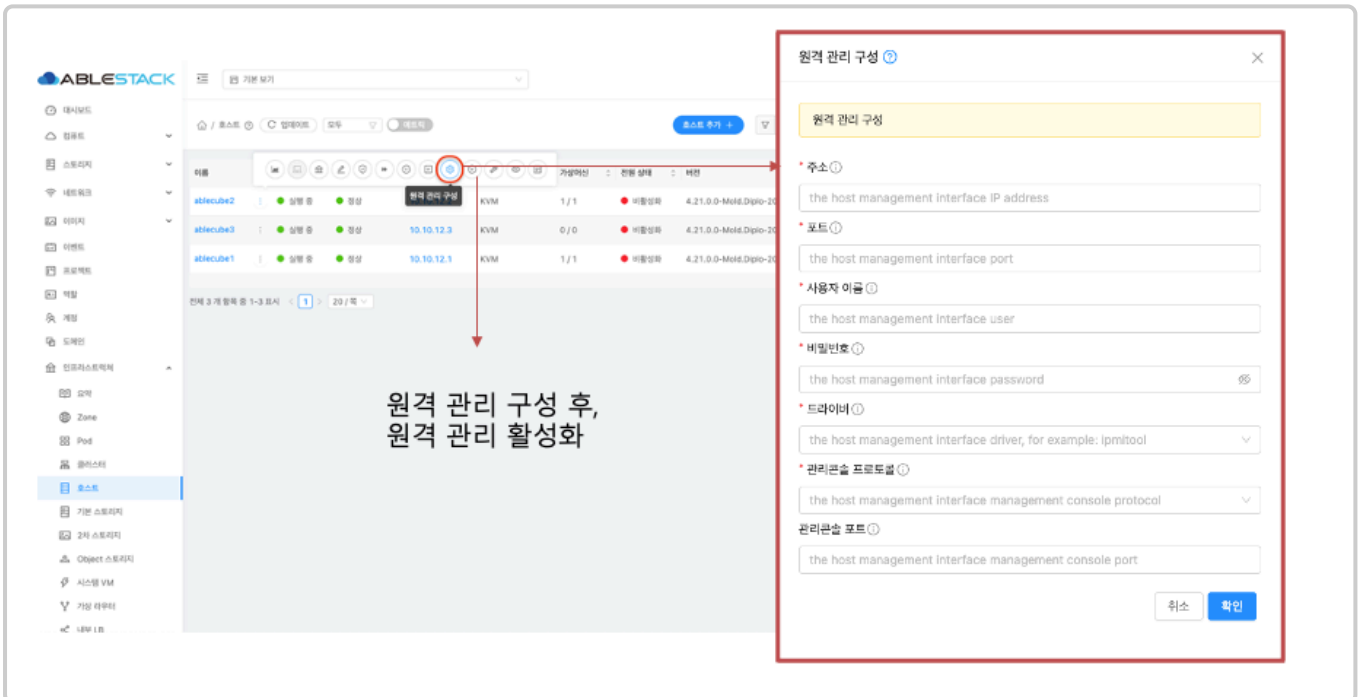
ABLESTACK

기본 보기

대시보드
컴퓨트
스토리지
네트워크
이미지
이벤트
프로젝트
역할
계정
도메인
인프라스트럭쳐
요약
Zone
Pod
클러스터
호스트
기본 스토리지
2차 스토리지
Object 스토리지
시스템 VM
가상 라우터
내부 LB

호스트 | 업데이트 | 모두 | 메트릭

호스트 추가 +

원격 관리 구성

| 이름 | | | | | 가상머신 | 전원 상태 | 버전 |
|---|---|---|---|---|---|---|---|
| ablecube2 | 실행 중 | 정상 | | KVM | 1 / 1 | 비활성화 | 4.21.0.0-Mold.Diplo-20 |
| ablecube3 | 실행 중 | 정상 | 10.10.12.3 | KVM | 0 / 0 | 비활성화 | 4.21.0.0-Mold.Diplo-20 |
| ablecube1 | 실행 중 | 정상 | 10.10.12.1 | KVM | 1 / 1 | 비활성화 | 4.21.0.0-Mold.Diplo-20 |

전체 3 개 항목 중 1-3 표시 1 20 / 쪽

원격 관리 구성 후,
원격 관리 활성화

원격 관리 구성

원격 관리 구성

* 주소
the host management interface IP address

* 포트
the host management interface port

* 사용자 이름
the host management interface user

* 비밀번호
the host management interface password

* 드라이버
the host management interface driver, for example: ipmitool

* 관리콘솔 프로토콜
the host management interface management console protocol

관리콘솔 포트
the host management interface management console port

취소 확인